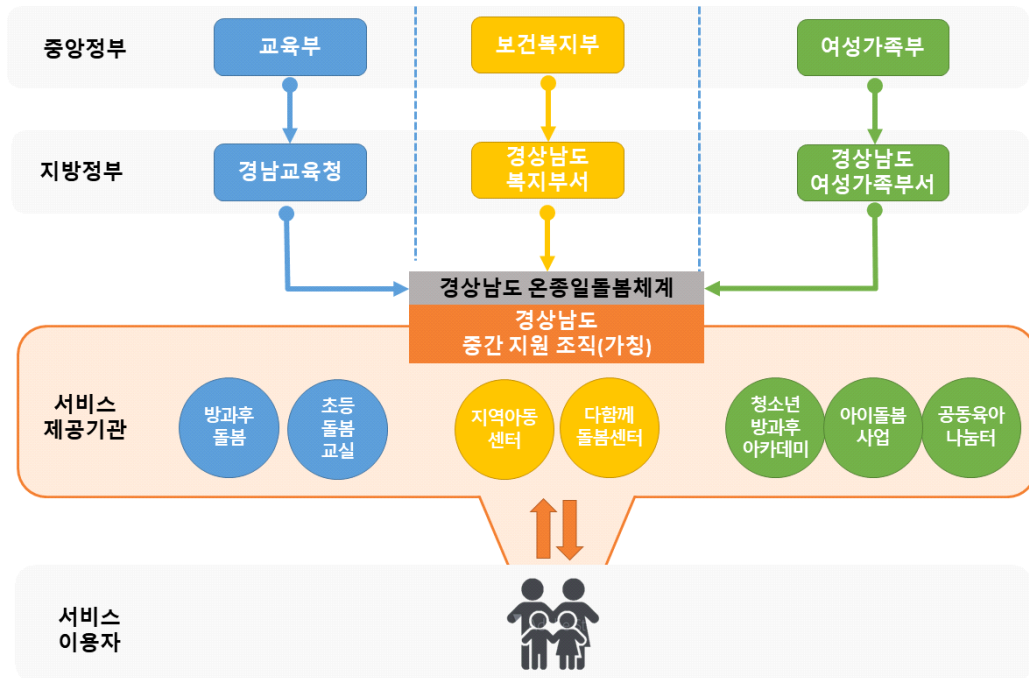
중앙정부

교육부

보건복지부

여성가족부

지방정부

경남교육청

경상남도
복지부서

경상남도
여성가족부서

경상남도 온종일돌봄체계

경상남도
중간 지원 조직(가칭)

서비스
제공기관

방과후
돌봄

초등
돌봄
교실

지역아동
센터

다함께
돌봄센터

청소년
방과후
아카데미

아이돌봄
사업

공동육아
나눔터

서비스
이용자